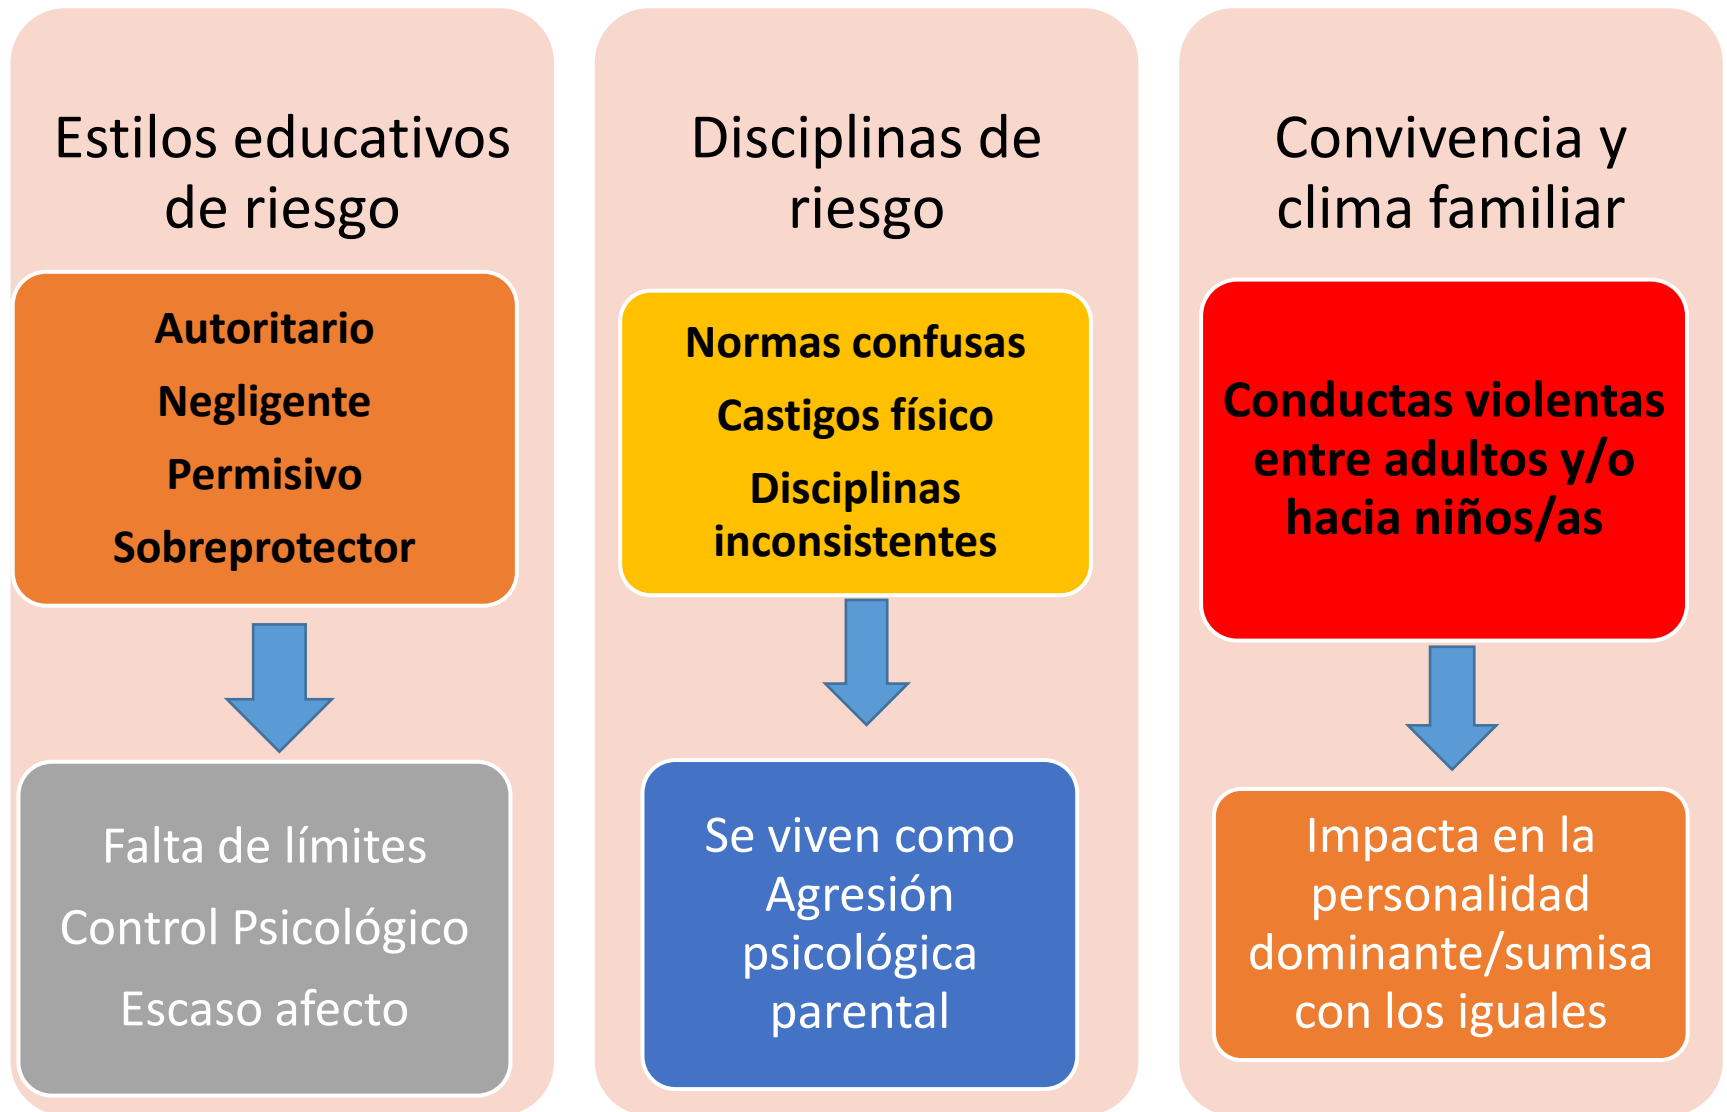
Estilos educativos de riesgo

Autoritario
Negligente
Permisivo
Sobreprotector

Falta de límites
Control Psicológico
Escaso afecto

Disciplinas de riesgo

Normas confusas
Castigos físico
Disciplinas inconsistentes

Se viven como Agresión psicológica parental

Convivencia y clima familiar

Conductas violentas entre adultos y/o hacia niños/as

Impacta en la personalidad dominante/sumisa con los iguales